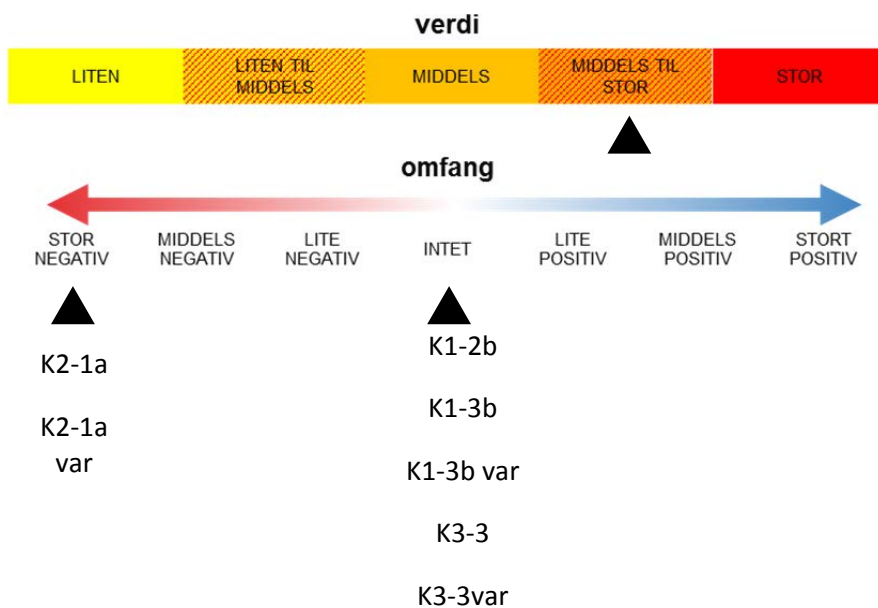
verdi

LITEN

LITEN TIL MIDDELS

MIDDELS

MIDDELS TIL STOR

STOR

omfang

STOR NEGATIV

MIDDELS NEGATIV

LITE NEGATIV

INTET

LITE POSITIV

MIDDELS POSITIV

STORT POSITIV

K2-1a

K2-1a var

K1-2b

K1-3b

K1-3b var

K3-3

K3-3var